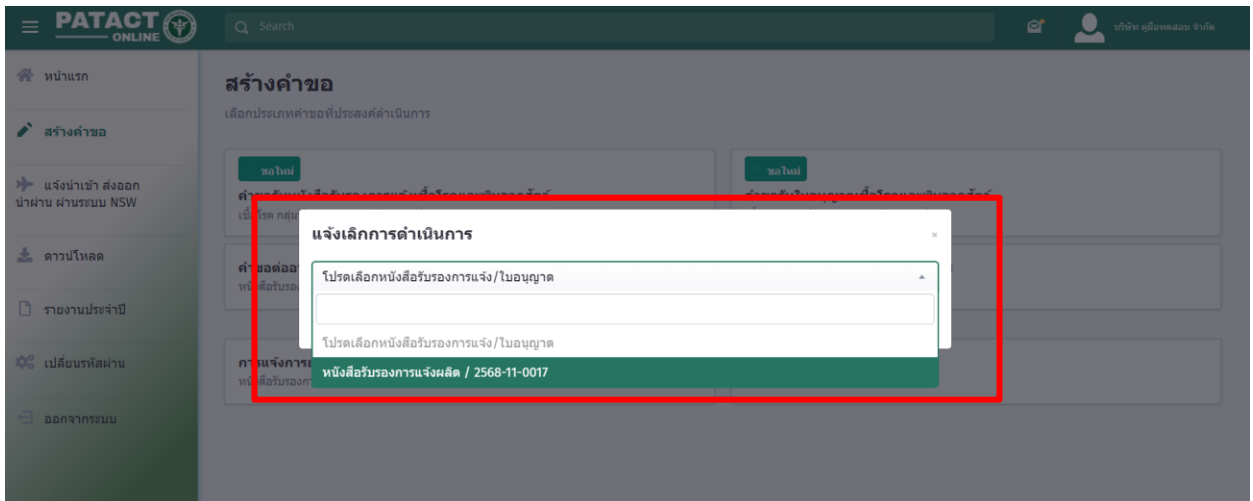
PATACT ONLINE

Search

บริษัท คู่มือทดสอบ จำกัด

หน้าแรก

สร้างคำขอ

แจ้งนำเข้า ส่งออก นำผ่าน ผ่านระบบ NSW

ดาวน์โหลด

รายงานประจำปี

เปลี่ยนรหัสผ่าน

ออกจากระบบ

สร้างคำขอ

เลือกประเภทคำขอที่ประสงค์ดำเนินการ

ขอใหม่

ขอใหม่

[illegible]

เชื้อโรค กลุ่ม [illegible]

คำขอต่ออ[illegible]

หนังสือรับรอ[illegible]

การแจ้งการ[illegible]

หนังสือรับรอง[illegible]

แจ้งเลิกการดำเนินการ

×

โปรดเลือกหนังสือรับรองการแจ้ง/ใบอนุญาต

โปรดเลือกหนังสือรับรองการแจ้ง/ใบอนุญาต

หนังสือรับรองการแจ้งผลิต / 2568-11-0017